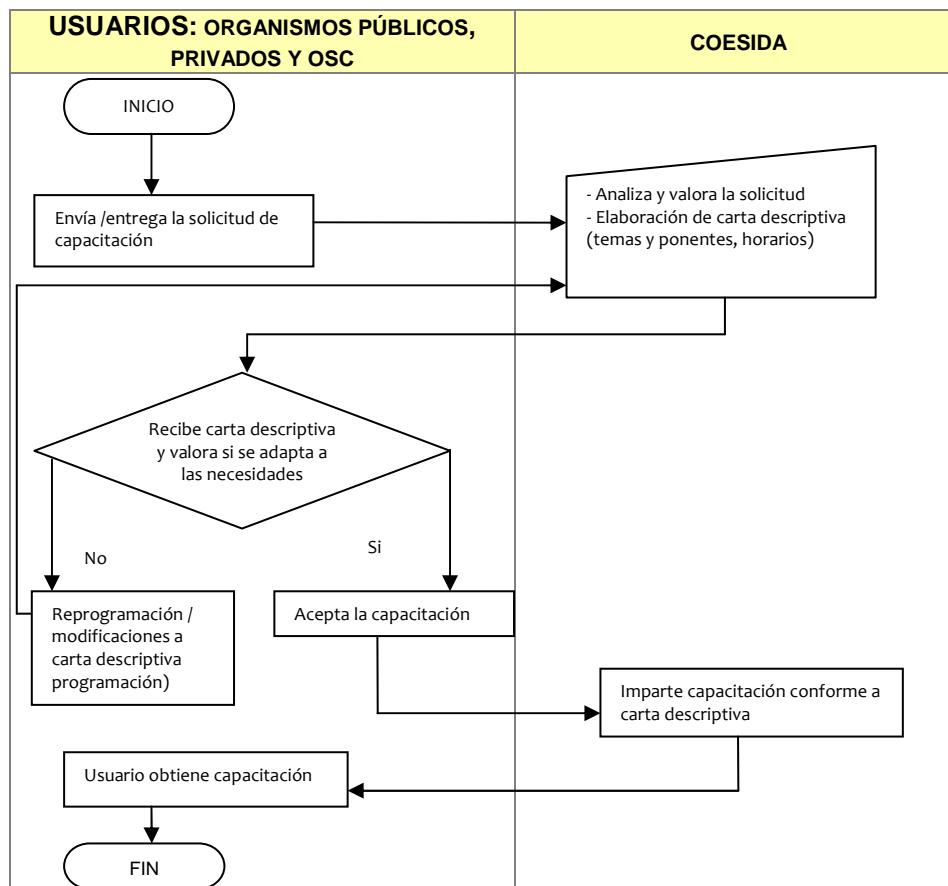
| USUARIOS: ORGANISMOS PÚBLICOS, PRIVADOS Y OSC | COESIDA |
|---|---|

INICIO

Envía /entrega la solicitud de capacitación

- Analiza y valora la solicitud
- Elaboración de carta descriptiva (temas y ponentes, horarios)

Recibe carta descriptiva y valora si se adapta a las necesidades

No

Si

Reprogramación / modificaciones a carta descriptiva programación)

Acepta la capacitación

Imparte capacitación conforme a carta descriptiva

Usuario obtiene capacitación

FIN